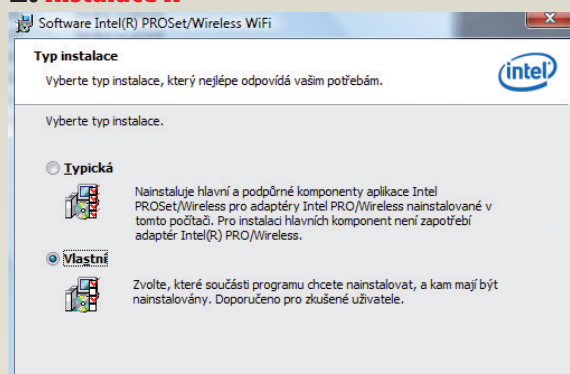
Instalace II

Software Intel(R) PROSet/Wireless WiFi

Typ instalace

Vyberte typ instalace, který nejlépe odpovídá vašim potřebám.

intel

Vyberte typ instalace.

Typická

Nainstaluje hlavní a podpůrné komponenty aplikace Intel PROSet/Wireless pro adaptéry Intel PRO/Wireless nainstalované v tomto počítači. Pro instalaci hlavních komponent není zapotřebí adaptér Intel(R) PRO/Wireless.

Vlastní

Zvolte, které součásti programu chcete nainstalovat, a kam mají být nainstalovány. Doporučeno pro zkušené uživatele.